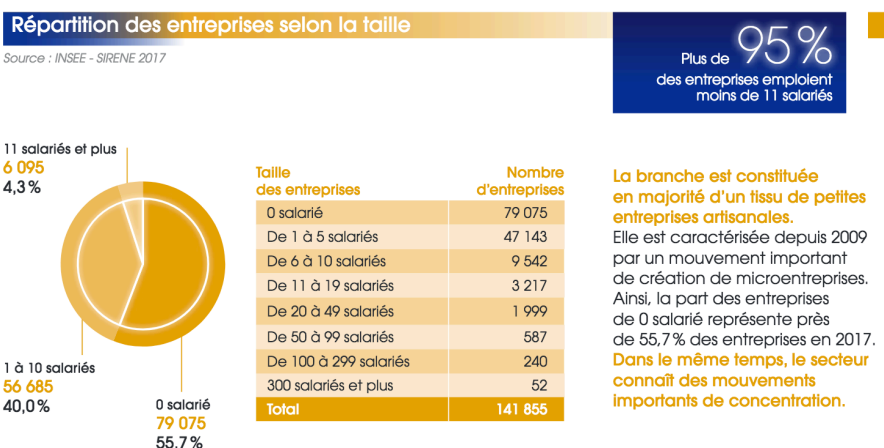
Répartition des entreprises selon la taille

Source : INSEE - SIRENE 2017

Plus de 95 % des entreprises emploient moins de 11 salariés

11 salariés et plus
6 095
4,3 %

1 à 10 salariés
56 685
40,0 %

0 salarié
79 075
55,7 %

| Taille des entreprises | Nombre d'entreprises |
|---|---|
| 0 salarié | 79 075 |
| De 1 à 5 salariés | 47 143 |
| De 6 à 10 salariés | 9 542 |
| De 11 à 19 salariés | 3 217 |
| De 20 à 49 salariés | 1 999 |
| De 50 à 99 salariés | 587 |
| De 100 à 299 salariés | 240 |
| 300 salariés et plus | 52 |
| Total | 141 855 |

La branche est constituée en majorité d'un tissu de petites entreprises artisanales.
Elle est caractérisée depuis 2009 par un mouvement important de création de microentreprises. Ainsi, la part des entreprises de 0 salarié représente près de 55,7 % des entreprises en 2017.
Dans le même temps, le secteur connaît des mouvements importants de concentration.